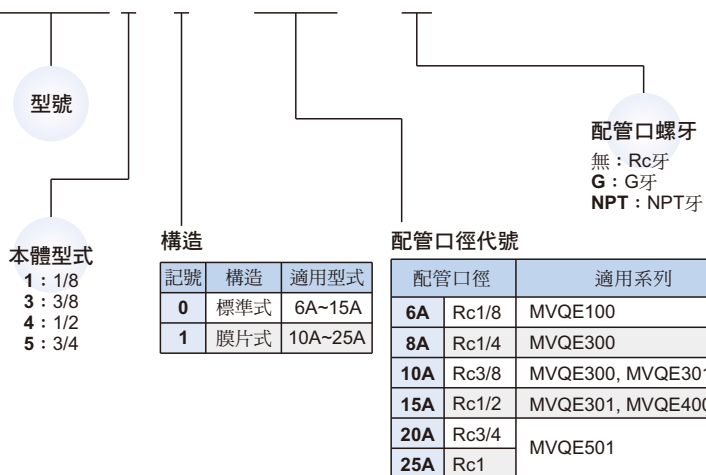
型號

配管口螺牙
無：Rc牙
G：G牙
NPT：NPT牙

本體型式
1：1/8
3：3/8
4：1/2
5：3/4

構造

| 記號 | 構造 | 適用型式 |
|---|---|---|
| 0 | 標準式 | 6A~15A |
| 1 | 膜片式 | 10A~25A |

配管口徑代號

| 配管口徑 | | 適用系列 |
|---|---|---|
| 6A | Rc1/8 | MVQE100 |
| 8A | Rc1/4 | MVQE300 |
| 10A | Rc3/8 | MVQE300, MVQE30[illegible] |
| 15A | Rc1/2 | MVQE301, MVQE40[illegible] |
| 20A | Rc3/4 | MVQE501 |
| 25A | Rc1 | |